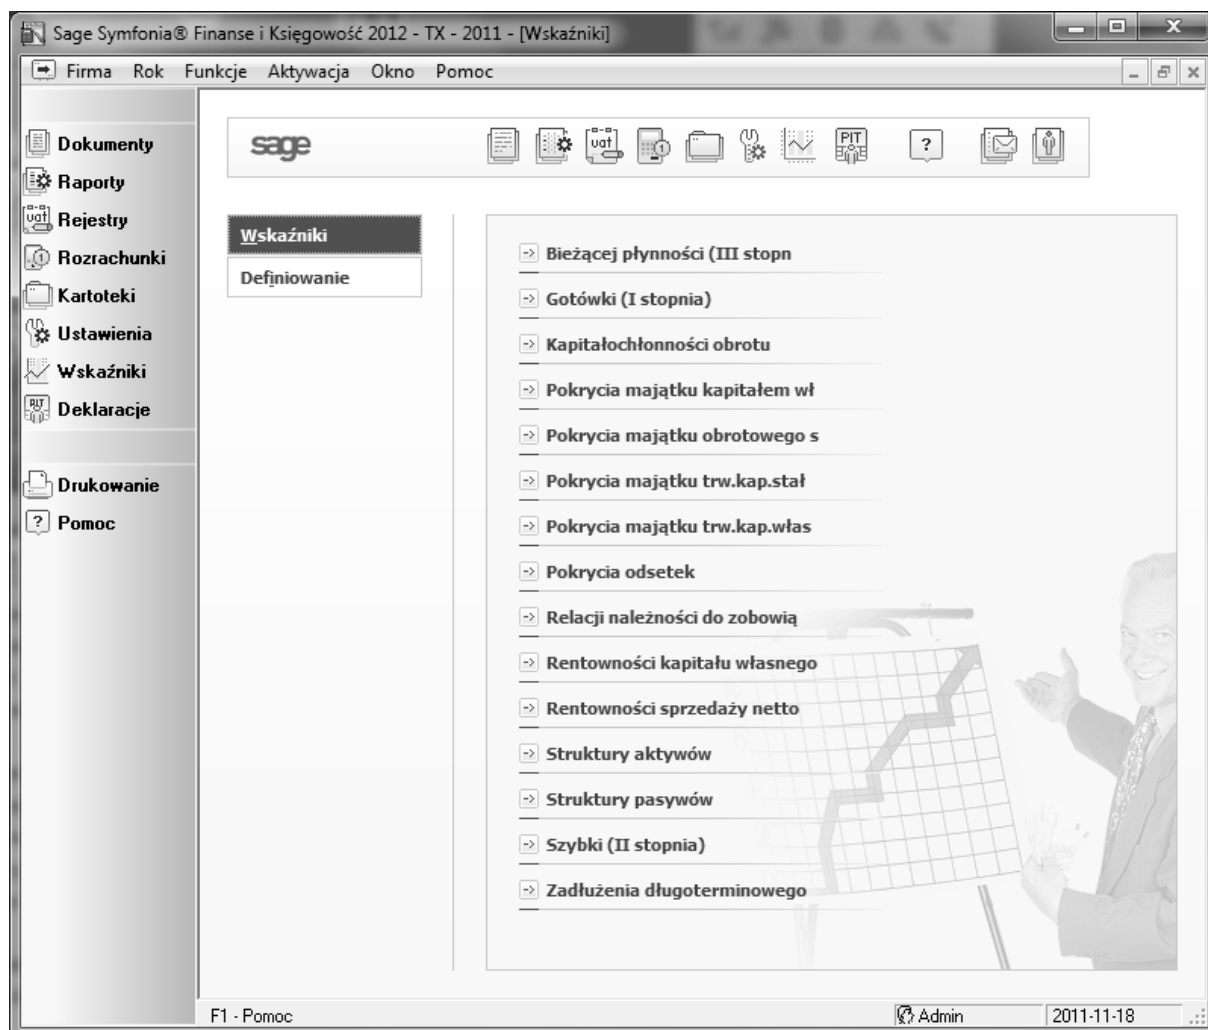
Sage Symfonia® Finanse i Księgowość 2012 - TX - 2011 - [Wskaźniki]

Firma Rok Funkcje Aktywacja Okno Pomoc

Dokumenty
Raporty
Rejestry
Rozrachunki
Kartoteki
Ustawienia
Wskaźniki
Deklaracje

Drukowanie
Pomoc

sage

vat

PIT

?

Wskaźniki
Definiowanie

Bieżącej płynności (III stopn
Gotówki (I stopnia)
Kapitałochłonności obrotu
Pokrycia majątku kapitałem wł
Pokrycia majątku obrotowego s
Pokrycia majątku trw.kap.stał
Pokrycia majątku trw.kap.włas
Pokrycia odsetek
Relacji należności do zobowią
Rentowności kapitału własnego
Rentowności sprzedaży netto
Struktury aktywów
Struktury pasywów
Szybki (II stopnia)
Zadłużenia długoterminowego

F1 - Pomoc
Admin
2011-11-18